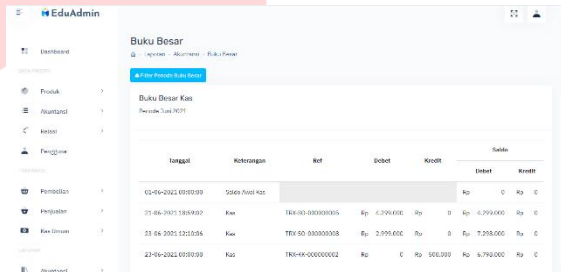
EduAdmin

Dashboard

DATA MASTER

Produk

Akuntansi

Relasi

Pengguna

TRANSAKSI

Pembelian

Penjualan

Kas Umum

LAPORAN

Akuntansi

Buku Besar

Laporan > Akuntansi > Buku Besar

Filter Periode Buku Besar

Buku Besar Kas

Periode Juni 2021

| Tanggal | Keterangan | Ref | Debet | Kredit | Saldo Debet | Saldo Kredit |
|---|---|---|---|---|---|---|
| 01-06-2021 00:00:00 | Saldo Awal Kas | | | | Rp 0 | Rp 0 |
| 21-06-2021 18:59:02 | Kas | TRX-SO-000000005 | Rp 4.299.000 | Rp 0 | Rp 4.299.000 | Rp 0 |
| 23-06-2021 12:10:06 | Kas | TRX-SO-000000008 | Rp 2.999.000 | Rp 0 | Rp 7.298.000 | Rp 0 |
| 27-06-2021 00:00:00 | Kas | TRX-KK-000000002 | Rp 0 | Rp 500.000 | Rp 6.798.000 | Rp 0 |